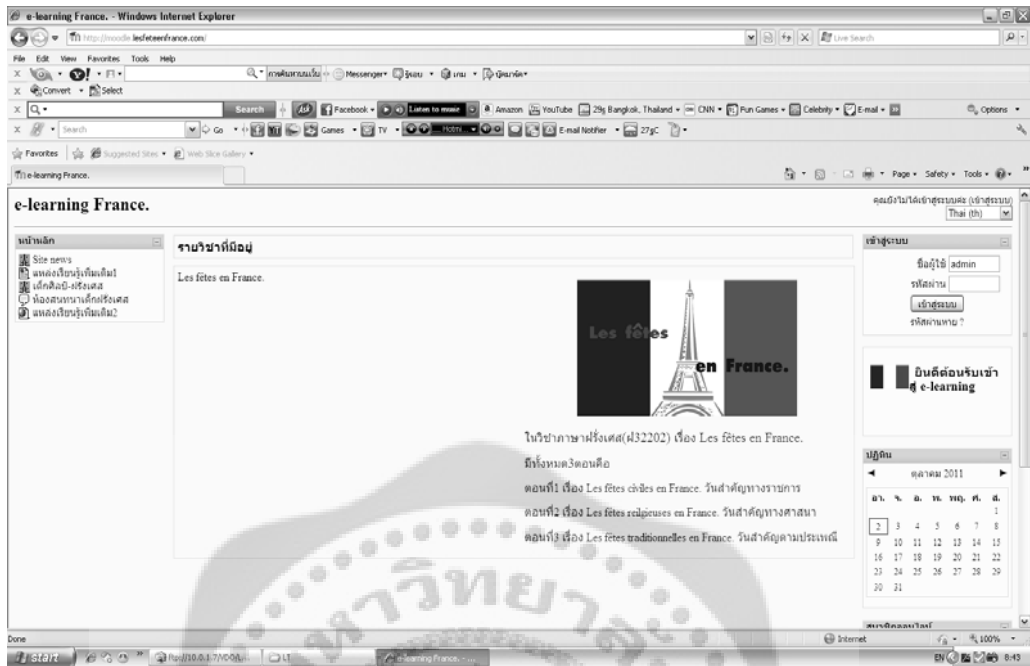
e-learning France. - Windows Internet Explorer

http://moodle.lesfeteenfrance.com/

Live Search

File Edit View Favorites Tools Help

Convert Select

Search

Facebook Listen to music Amazon YouTube 29§ Bangkok, Thailand CNN Fun Games Celebrity E-mail

Options

Search Go Games TV Hotm E-mail Notifier 27§C

Favorites Suggested Sites Web Slice Gallery

e-learning France.

Page Safety Tools

e-learning France.

คุณยังไม่ได้เข้าสู่ระบบค่ะ (เข้าสู่ระบบ)

Thai (th)

หน้าหลัก

Site news
แหล่งเรียนรู้เพิ่มเติม1
เด็กศิลป์-ฝรั่งเศส
ห้องสนทนาเด็กฝรั่งเศส
แหล่งเรียนรู้เพิ่มเติม2

รายวิชาที่มีอยู่

Les fêtes en France.

Les fêtes en France.

ในวิชาภาษาฝรั่งเศส(ฝ32202) เรื่อง Les fêtes en France.

มีทั้งหมด3ตอนคือ

ตอนที่1 เรื่อง Les fêtes civiles en France. วันสำคัญทางราชการ

ตอนที่2 เรื่อง Les fêtes religieuses en France. วันสำคัญทางศาสนา

ตอนที่3 เรื่อง Les fêtes traditionnelles en France. วันสำคัญตามประเพณี

เข้าสู่ระบบ

ชื่อผู้ใช้ admin

รหัสผ่าน

เข้าสู่ระบบ

รหัสผ่านหาย ?

ยินดีต้อนรับเข้าสู่ e-learning

ปฏิทิน

ตุลาคม 2011

| อา. | จ. | อ. | พ. | พฤ. | ศ. | ส. |
|---|---|---|---|---|---|---|
| | | | | | | 1 |
| 2 | 3 | 4 | 5 | 6 | 7 | 8 |
| 9 | 10 | 11 | 12 | 13 | 14 | 15 |
| 16 | 17 | 18 | 19 | 20 | 21 | 22 |
| 23 | 24 | 25 | 26 | 27 | 28 | 29 |
| 30 | 31 | | | | | |

Done

Internet

100%

start

http://10.0.1.7/VOOA...

e-learning France. - ...

EN 8:43